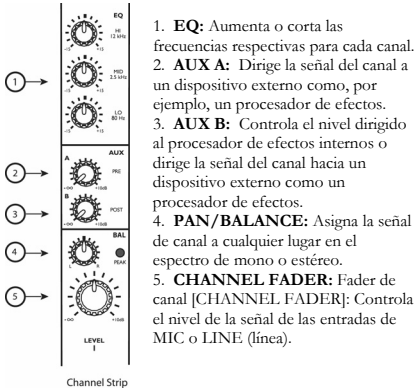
1
2
3
4
5

EQ
HI 12 kHz
-15 +15
MID 2.5 kHz
-15 +15
LO 80 Hz
-15 +15

AUX
A
PRE
-∞ +10dB
B
POST
-∞ +10dB

BAL
L R
PEAK

-∞ +10dB
LEVEL
I

Channel Strip

1. **EQ:** Aumenta o corta las frecuencias respectivas para cada canal.
2. **AUX A:** Dirige la señal del canal a un dispositivo externo como, por ejemplo, un procesador de efectos.
3. **AUX B:** Controla el nivel dirigido al procesador de efectos internos o dirige la señal del canal hacia un dispositivo externo como un procesador de efectos.
4. **PAN/BALANCE:** Asigna la señal de canal a cualquier lugar en el espectro de mono o estéreo.
5. **CHANNEL FADER:** Fader de canal [CHANNEL FADER]: Controla el nivel de la señal de las entradas de MIC o LINE (línea).